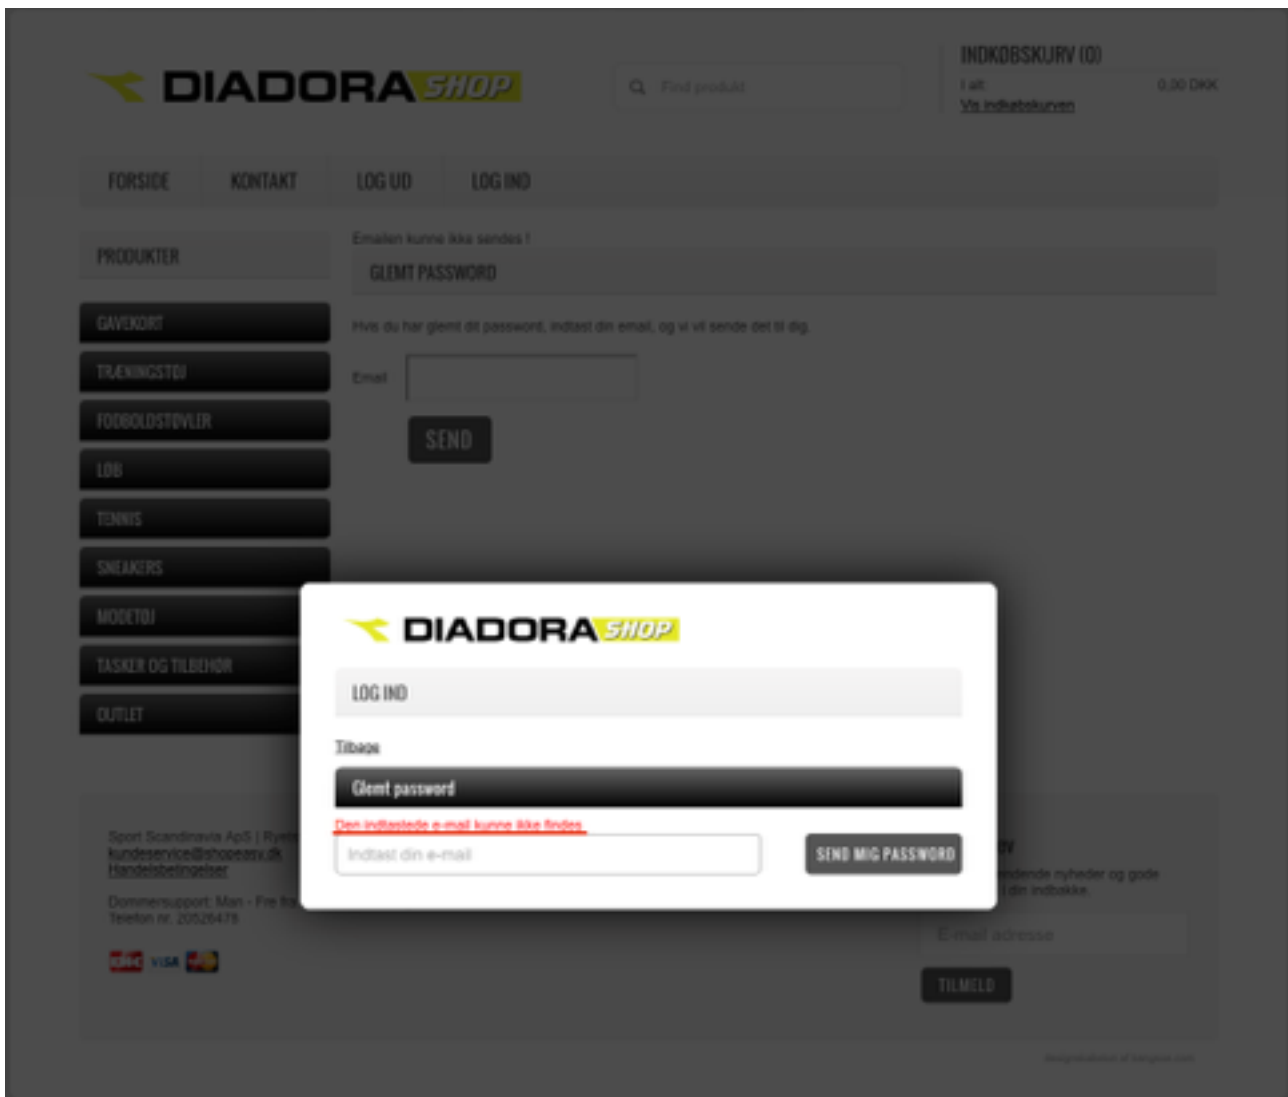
DIADORA SHOP

Find produkt

INDKØBSKURV (0)
I alt: 0,00 DKK
Vis indkøbskurven

FORSIDE KONTAKT LOG UD LOG IND

PRODUKTER

GAVEKORT
TRÆNINGSTØJ
FODBOLDSTØVLER
LØB
TENNIS
SNEAKERS
MODETØJ
TASKER OG TILBEHØR
OUTLET

Emailen kunne ikke sendes !

GLEMT PASSWORD

Hvis du har glemt dit password, indtast din email, og vi vil sende det til dig.

Email

SEND

DIADORA SHOP

LOG IND

Tilbage

Glemt password

Den indtastede e-mail kunne ikke findes.

Indtast din e-mail

SEND MIG PASSWORD

Sport Scandinavia ApS | Ry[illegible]
kundeservice@shopeasy.dk
Handelsbetingelser

Dommersupport: Man - Fre fr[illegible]
Telefon nr. 20526478

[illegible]rv
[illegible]ende nyheder og gode
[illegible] din indbakke.

E-mail adresse

TILMELD

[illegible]